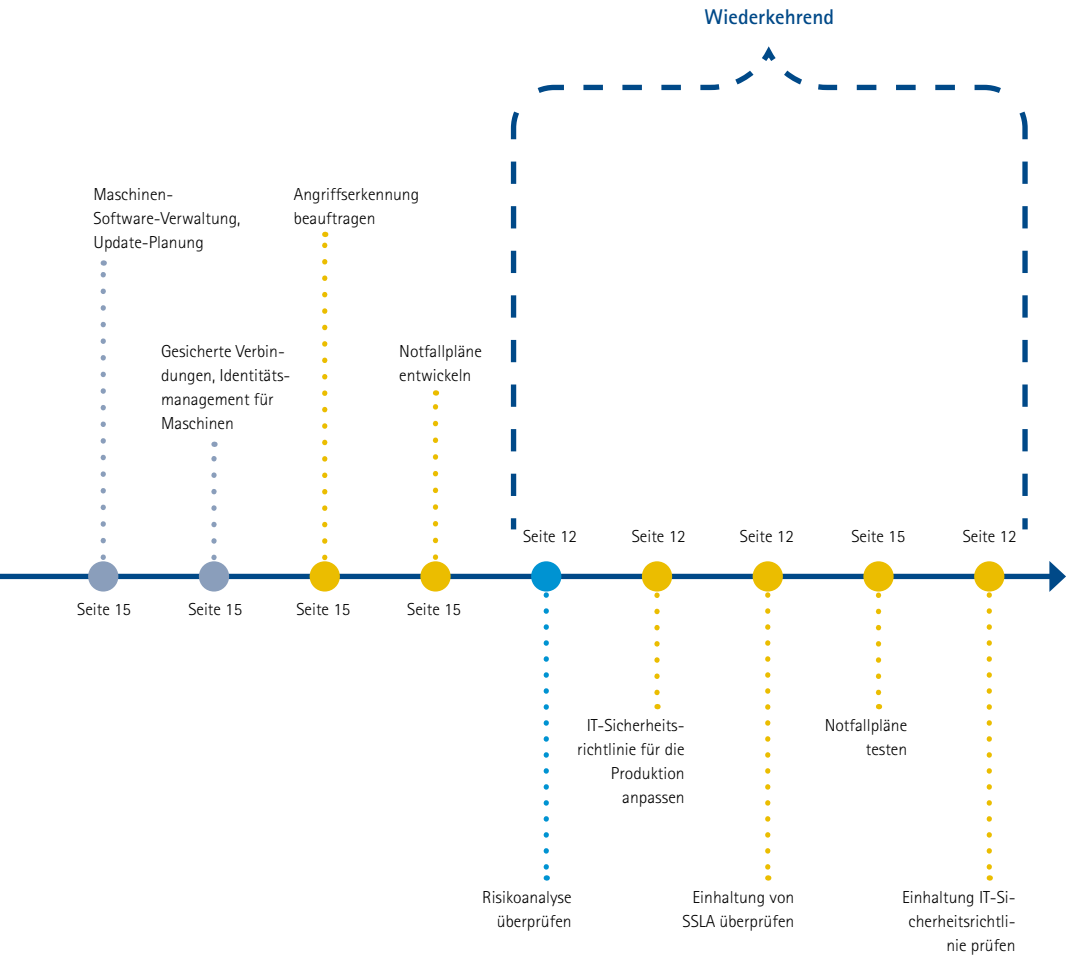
Wiederkehrend

Maschinen-Software-Verwaltung, Update-Planung

Gesicherte Verbindungen, Identitätsmanagement für Maschinen

Angriffserkennung beauftragen

Notfallpläne entwickeln

Seite 12 Seite 12 Seite 12 Seite 15 Seite 12

Seite 15 Seite 15 Seite 15 Seite 15

IT-Sicherheitsrichtlinie für die Produktion anpassen

Notfallpläne testen

Risikoanalyse überprüfen

Einhaltung von SSLA überprüfen

Einhaltung IT-Sicherheitsrichtlinie prüfen